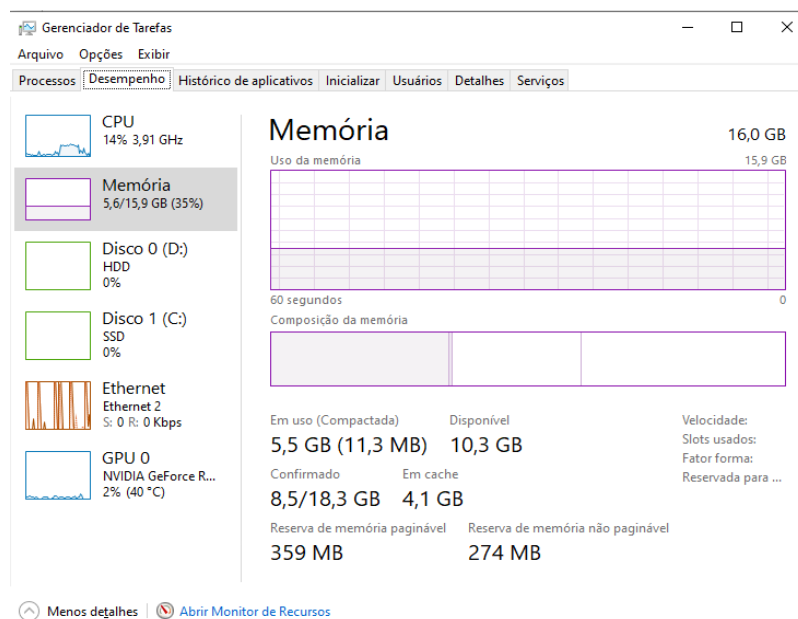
Gerenciador de Tarefas

Arquivo Opções Exibir

Processos | Desempenho | Histórico de aplicativos | Inicializar | Usuários | Detalhes | Serviços

CPU
14% 3,91 GHz

Memória
5,6/15,9 GB (35%)

Disco 0 (D:)
HDD
0%

Disco 1 (C:)
SSD
0%

Ethernet
Ethernet 2
S: 0 R: 0 Kbps

GPU 0
NVIDIA GeForce R...
2% (40 °C)

Memória
16,0 GB

Uso da memória
15,9 GB

60 segundos
0

Composição da memória

Em uso (Compactada)
5,5 GB (11,3 MB)

Disponível
10,3 GB

Velocidade:
Slots usados:
Fator forma:
Reservada para ...

Confirmado
8,5/18,3 GB

Em cache
4,1 GB

Reserva de memória paginável
359 MB

Reserva de memória não paginável
274 MB

Menos detalhes | Abrir Monitor de Recursos